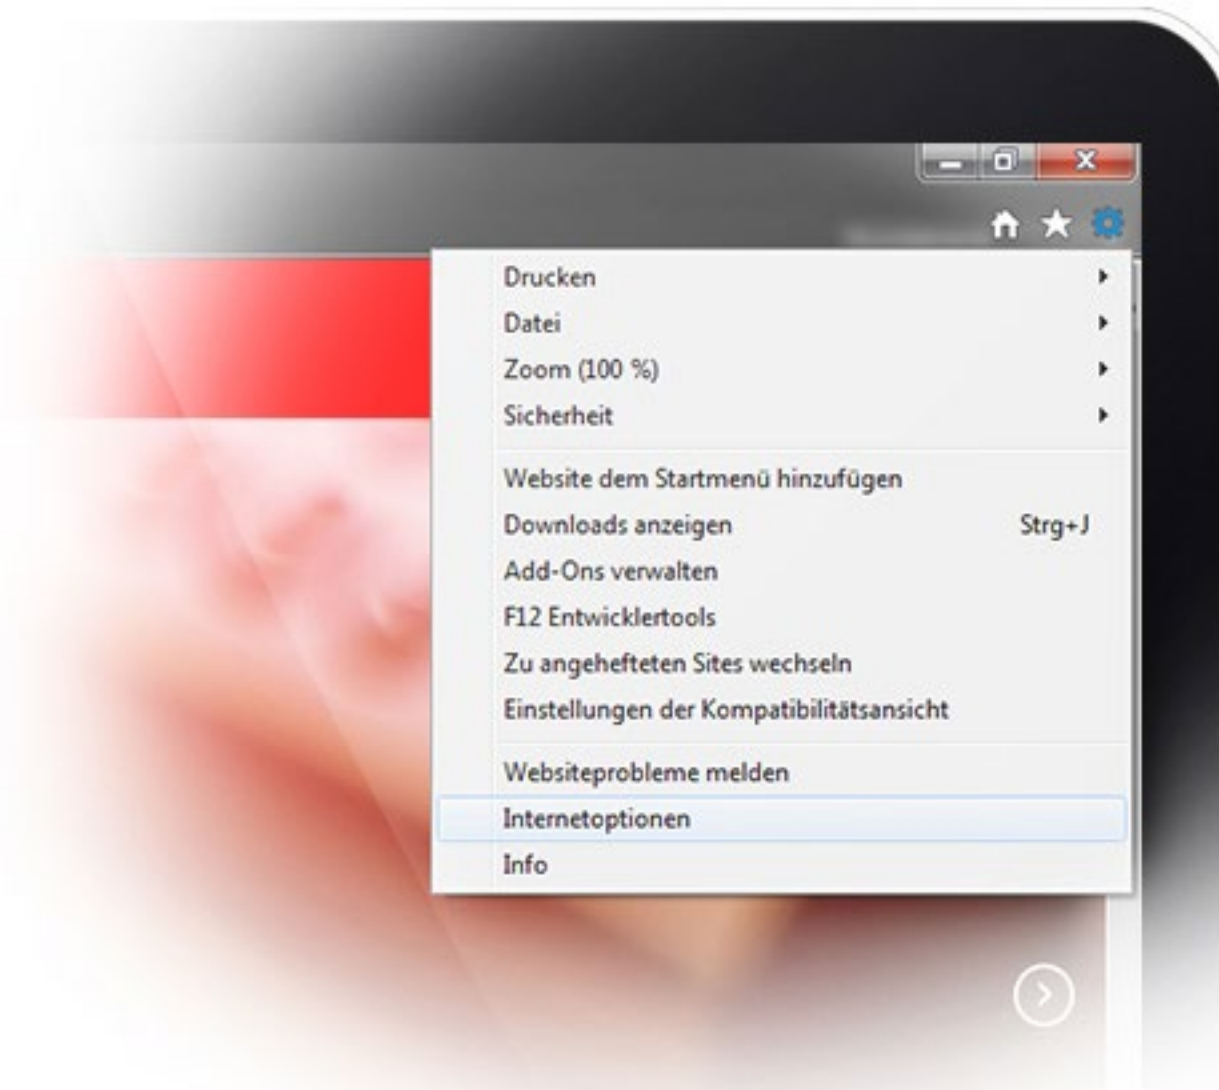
Drucken
Datei
Zoom (100 %)
Sicherheit

Website dem Startmenü hinzufügen
Downloads anzeigen Strg+J
Add-Ons verwalten
F12 Entwicklertools
Zu angehefteten Sites wechseln
Einstellungen der Kompatibilitätsansicht

Websiteprobleme melden
Internetoptionen
Info